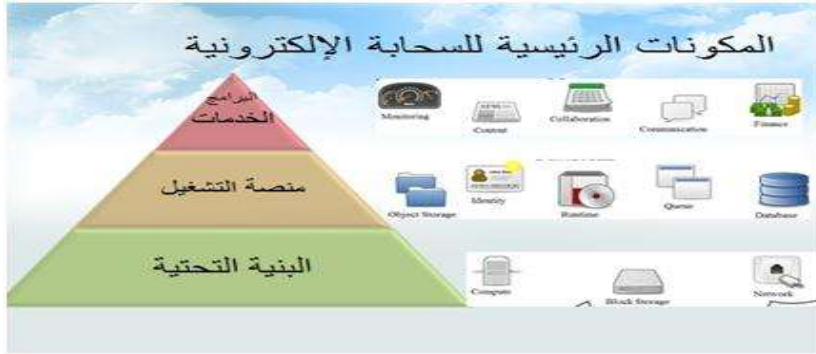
المكونات الرئيسية للسحابة الإلكترونية

البرامج
الخدمات

Monitoring
Content
Collaboration
Communication
Finance

منصة التشغيل

Object Storage
Identity
Runtime
Queue
Database

البنية التحتية

Compute
Block Storage
Network